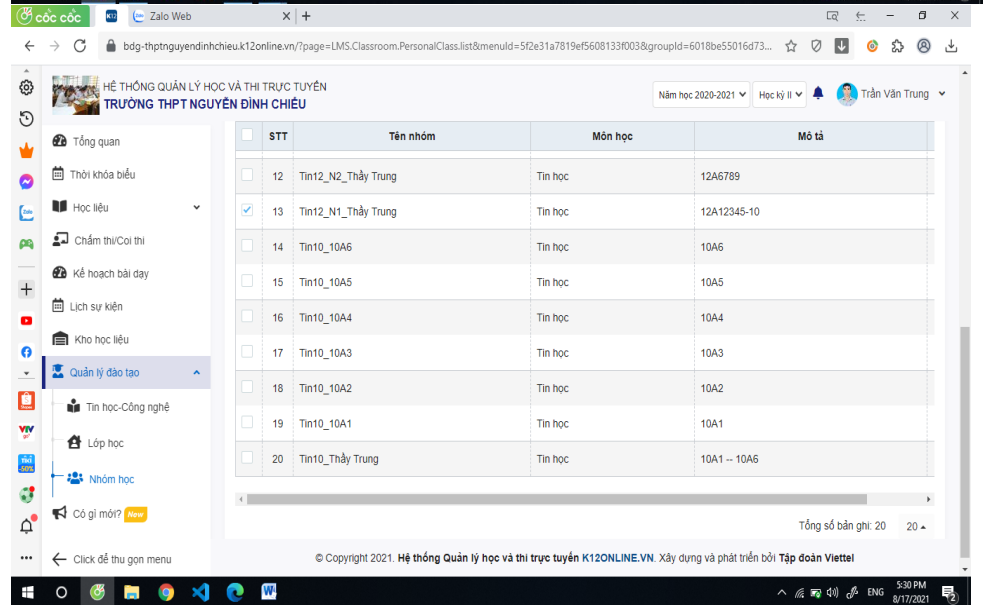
cốc cốc | K12 | Zalo Web

bdg-thptnguyendinhchieu.k12online.vn/?page=LMS.Classroom.PersonalClass.list&menuId=5f2e31a7819ef5608133f003&groupId=6018be55016d73...

HỆ THỐNG QUẢN LÝ HỌC VÀ THI TRỰC TUYẾN
TRƯỜNG THPT NGUYỄN ĐÌNH CHIỂU

Năm học 2020-2021 | Học kỳ II | Trần Văn Trung

Tổng quan
Thời khóa biểu
Học liệu
Chấm thi/Coi thi
Kế hoạch bài dạy
Lịch sự kiện
Kho học liệu
Quản lý đào tạo
Tin học-Công nghệ
Lớp học
Nhóm học
Có gì mới? New
Click để thu gọn menu

| STT | Tên nhóm | Môn học | Mô tả |
|---|---|---|---|
| 12 | Tin12_N2_Thầy Trung | Tin học | 12A6789 |
| 13 | Tin12_N1_Thầy Trung | Tin học | 12A12345-10 |
| 14 | Tin10_10A6 | Tin học | 10A6 |
| 15 | Tin10_10A5 | Tin học | 10A5 |
| 16 | Tin10_10A4 | Tin học | 10A4 |
| 17 | Tin10_10A3 | Tin học | 10A3 |
| 18 | Tin10_10A2 | Tin học | 10A2 |
| 19 | Tin10_10A1 | Tin học | 10A1 |
| 20 | Tin10_Thầy Trung | Tin học | 10A1 -- 10A6 |

Tổng số bản ghi: 20 | 20

© Copyright 2021. Hệ thống Quản lý học và thi trực tuyến K12ONLINE.VN. Xây dựng và phát triển bởi Tập đoàn Viettel

ENG 5:30 PM 8/17/2021